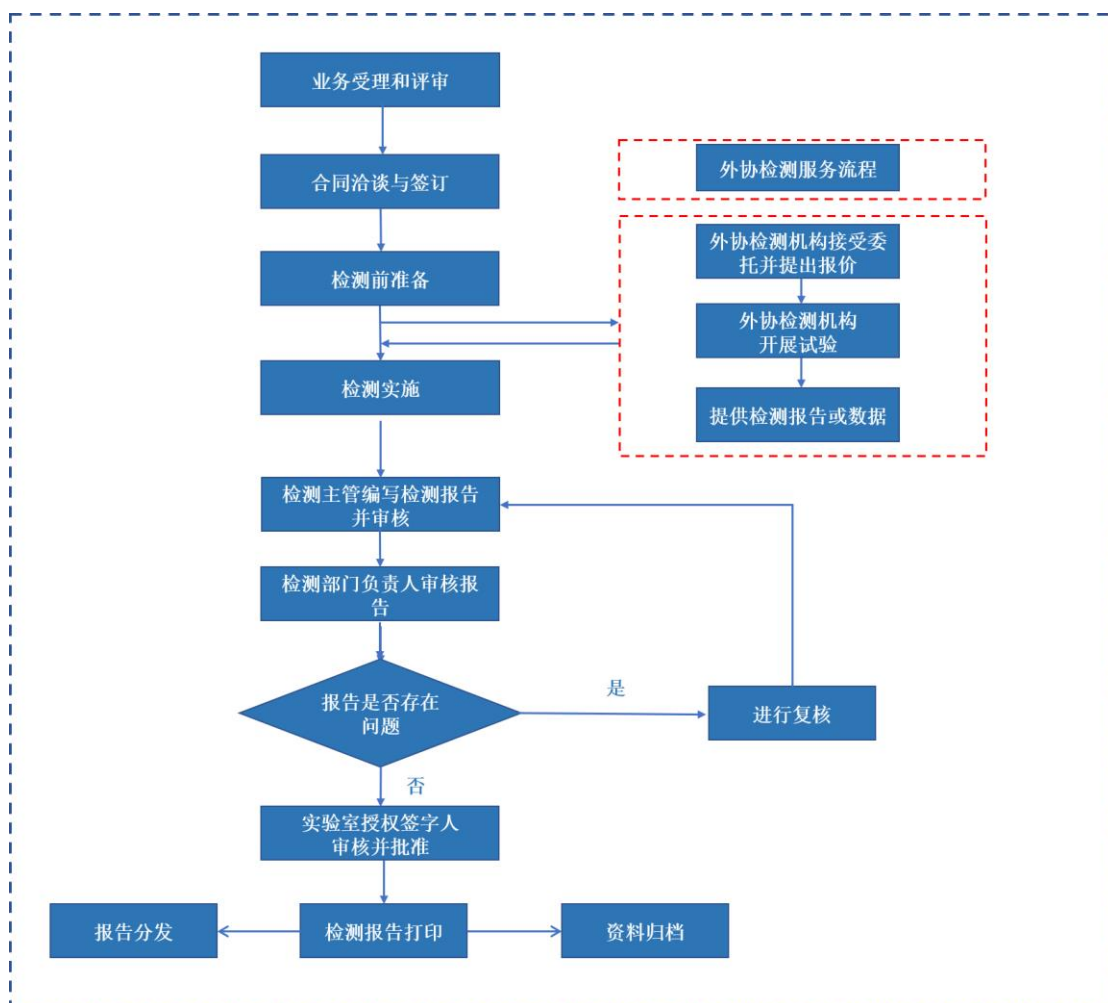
业务受理和评审

合同洽谈与签订

检测前准备

外协检测服务流程

外协检测机构接受委托并提出报价

外协检测机构开展试验

提供检测报告或数据

检测实施

检测主管编写检测报告并审核

检测部门负责人审核报告

报告是否存在问题

是

进行复核

否

实验室授权签字人审核并批准

报告分发

检测报告打印

资料归档